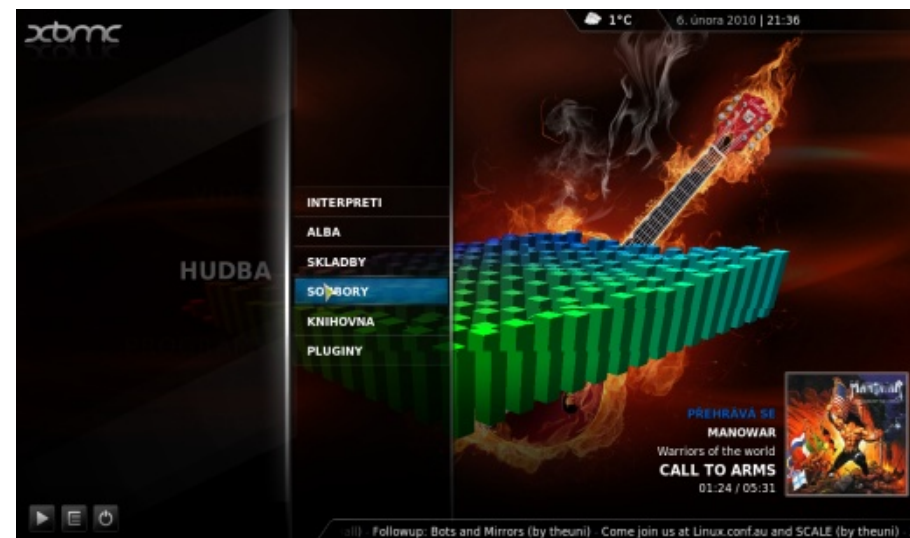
xbmc

1°C 6. února 2010 | 21:36

HUDBA

INTERPRETI
ALBA
SKLADBY
SOUBORY
KNIHOVNA
PLUGINY

PŘEHRÁVÁ SE
MANOWAR
Warriors of the world
CALL TO ARMS
01:24 / 05:31

Manowar

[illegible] Followup: Bots and Mirrors (by theuni) · Come join us at Linux.conf.au and SCALE (by theuni)